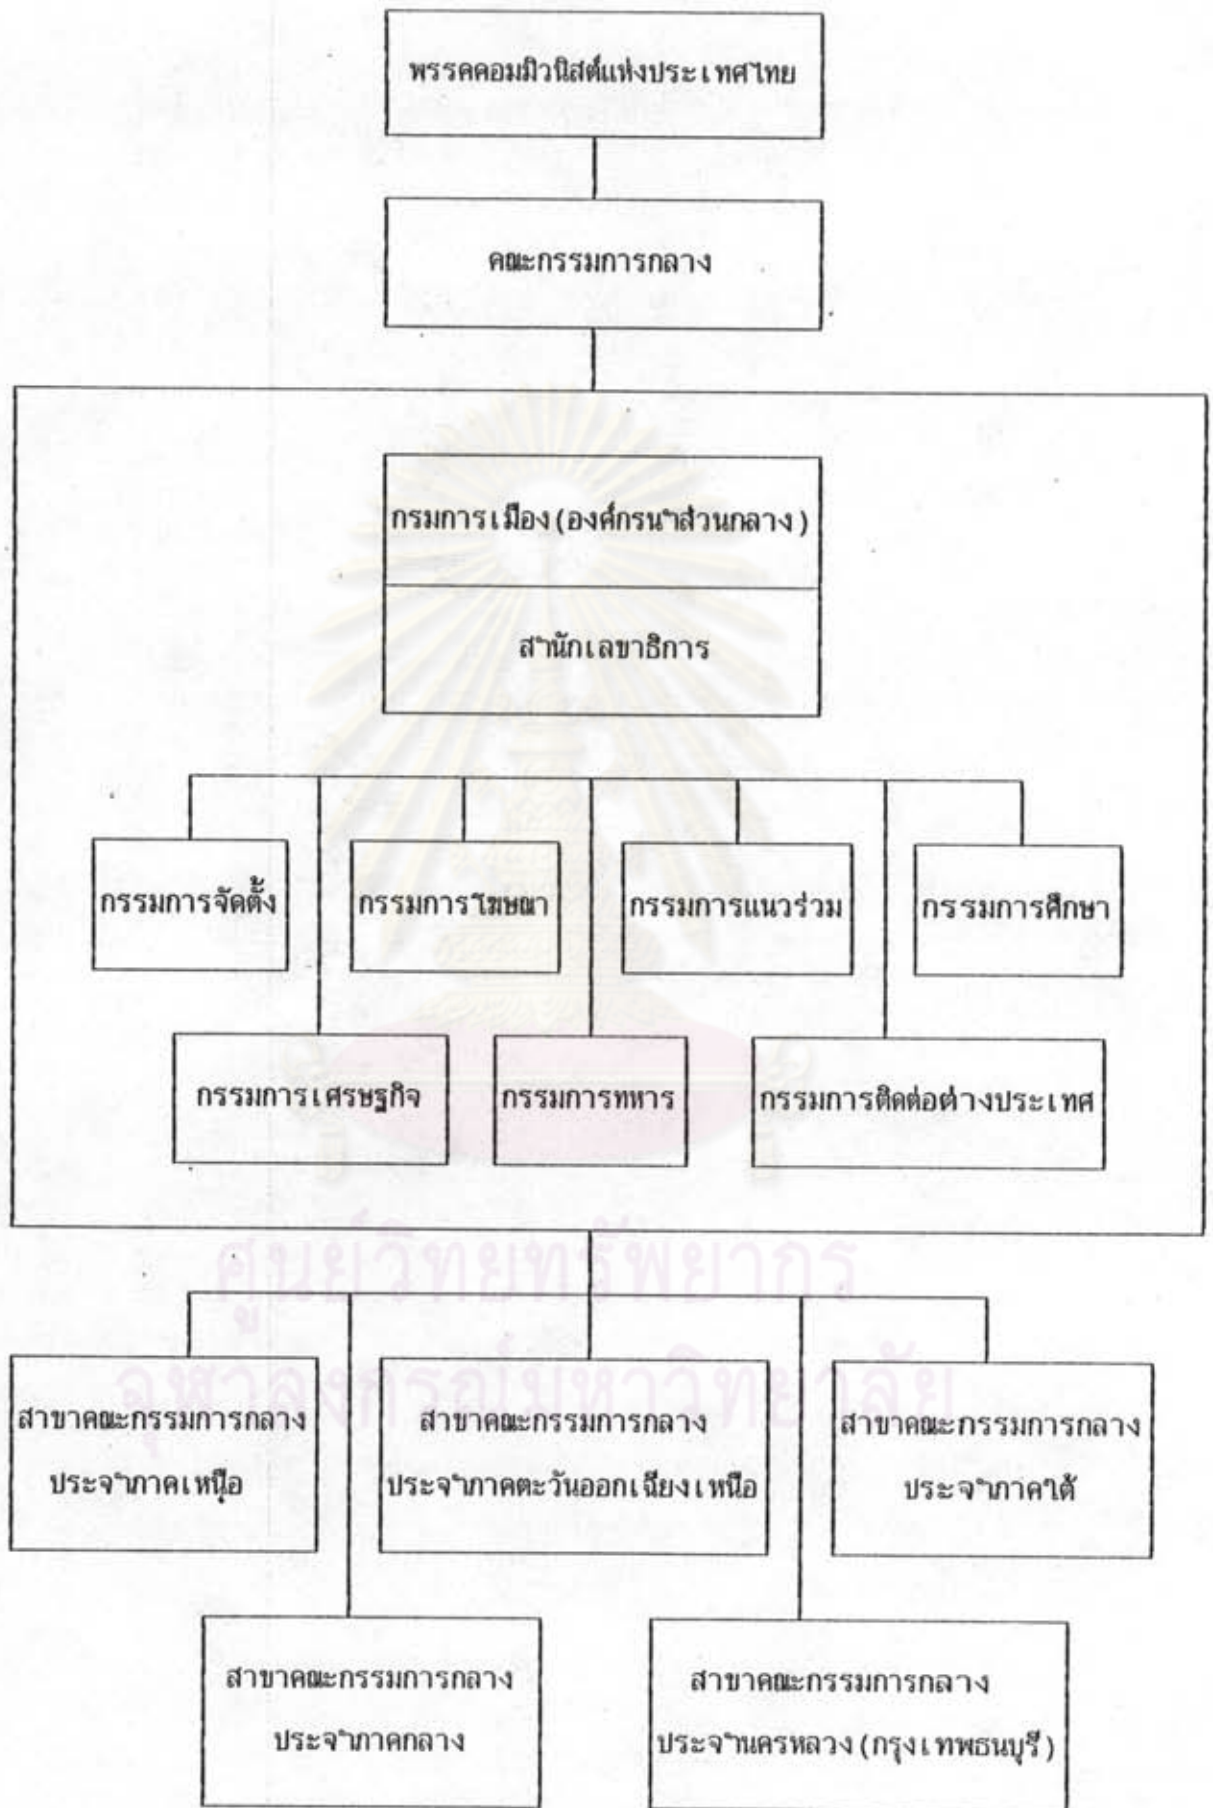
พรรคคอมมิวนิสต์แห่งประเทศไทย

คณะกรรมการกลาง

กรมการเมือง (องค์กรนำส่วนกลาง)

สำนักเลขาธิการ

กรรมการจัดตั้ง

กรรมการโฆษณา

กรรมการแนวร่วม

กรรมการศึกษา

กรรมการเศรษฐกิจ

กรรมการทหาร

กรรมการติดต่อต่างประเทศ

ศูนย์วิทยทรัพยากร จุฬาลงกรณ์มหาวิทยาลัย

สาขาคณะกรรมการกลาง ประจำภาคเหนือ

สาขาคณะกรรมการกลาง ประจำภาคตะวันออกเฉียงเหนือ

สาขาคณะกรรมการกลาง ประจำภาคใต้

สาขาคณะกรรมการกลาง ประจำภาคกลาง

สาขาคณะกรรมการกลาง ประจำนครหลวง (กรุงเทพธนบุรี)